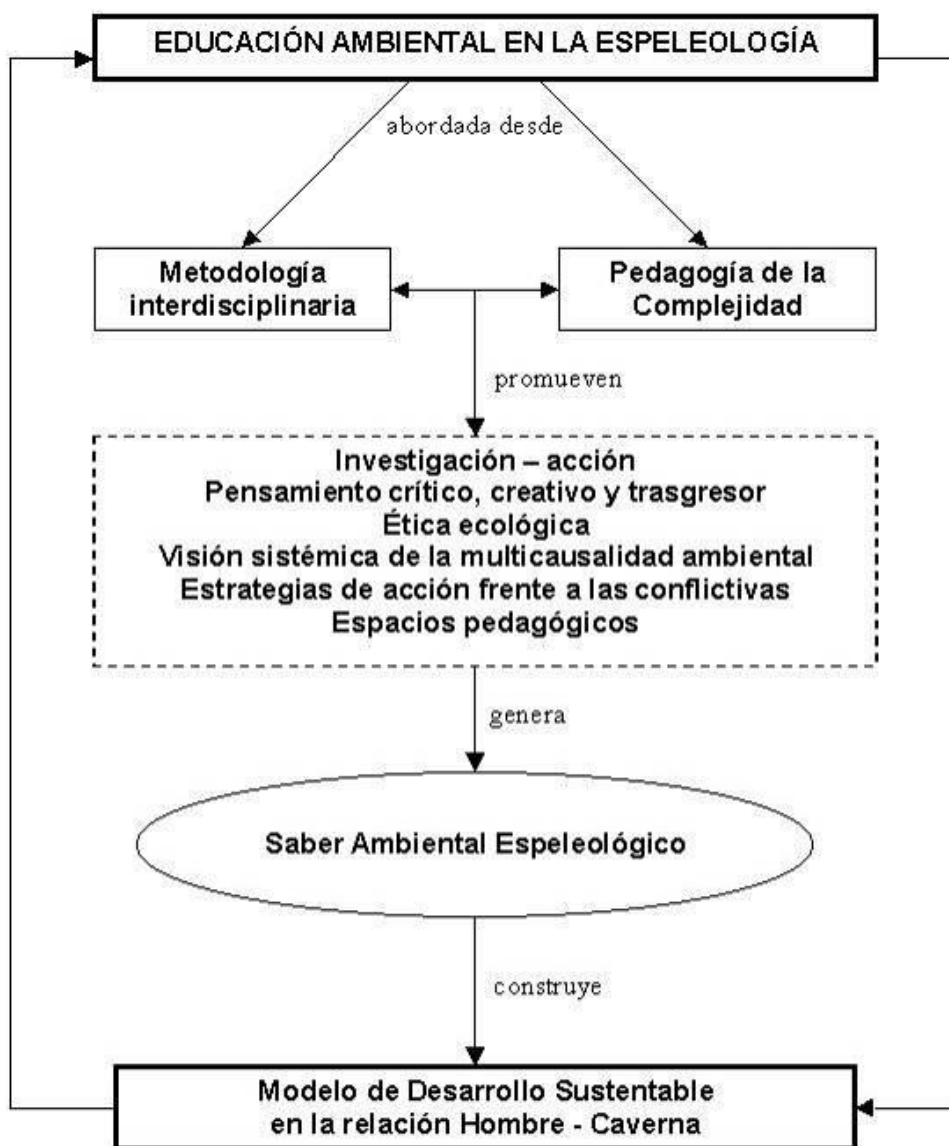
EDUCACIÓN AMBIENTAL EN LA ESPELEOLOGÍA

abordada desde

Metodología interdisciplinaria

Pedagogía de la Complejidad

promueven

Investigación – acción
Pensamiento crítico, creativo y trasgresor
Ética ecológica
Visión sistémica de la multicausalidad ambiental
Estrategias de acción frente a las conflictivas
Espacios pedagógicos

genera

Saber Ambiental Espeleológico

construye

Modelo de Desarrollo Sustentable en la relación Hombre - Caverna